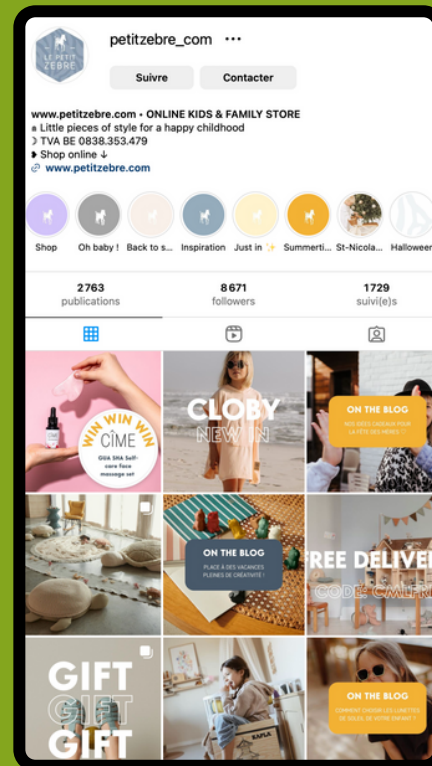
LE PETIT ZEBRE

petitzebre_com •••

Suivre Contacter

www.petitzebre.com • ONLINE KIDS & FAMILY STORE
Little pieces of style for a happy childhood
TVA BE 0838.353.479
Shop online ↓
www.petitzebre.com

Shop Oh baby ! Back to s... Inspiration Just in ✨ Summerti... St-Nicola... Halloween

2763 publications
8671 followers
1729 suivi(e)s

WIN WIN WIN
CIME
GUA SHA Self-care face massage set

CLOBY
NEW IN

ON THE BLOG
NOS IDÉES CADEAUX POUR LA FÊTE DES MÈRES

ON THE BLOG
PLACE À DES VACANCES PLEINES DE CRÉATIVITÉ !

FREE DELIVE
CODE: CMLFR

GIFT
GIFT
GIFT

KAPLA

ON THE BLOG
COMMENT CHOISIR LES LUNETTES DE SOLEIL DE VOTRE ENFANT ?